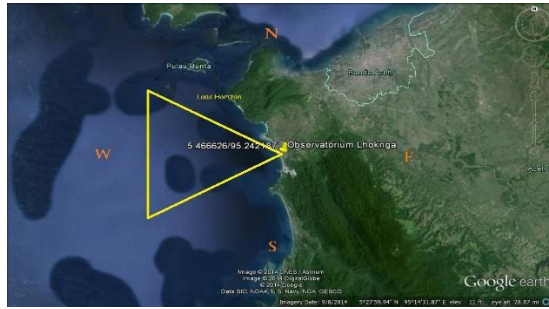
N
Pulau Bunta
Luas Horizon
W
5.466626/95.242187
Observatorium Lhoknga
E
S
Banda Aceh
Aceh
Image © 2014 CNES / Astrium
Image © 2014 DigitalGlobe
© 2014 Google
Data SIO, NOAA, U.S. Navy, NGA, GEBCO
Google earth
Imagery Date: 5/6/2014 5°27'58.94" N 95°14'31.87" E elev 11 ft eye alt 28.87 mi